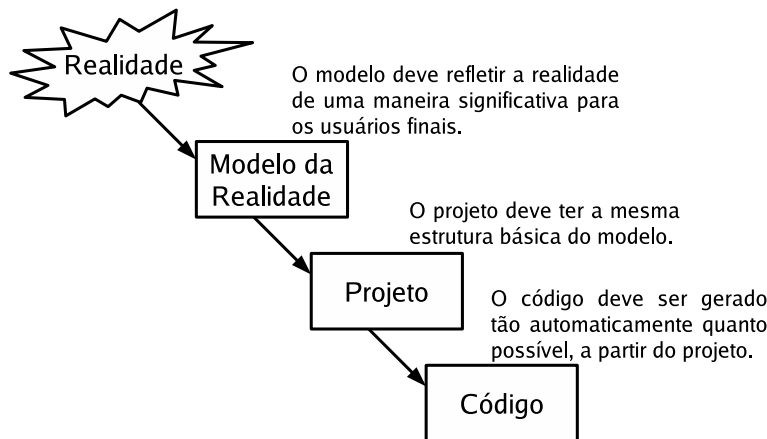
Realidade

O modelo deve refletir a realidade de uma maneira significativa para os usuários finais.

Modelo da Realidade

O projeto deve ter a mesma estrutura básica do modelo.

Projeto

O código deve ser gerado tão automaticamente quanto possível, a partir do projeto.

Código